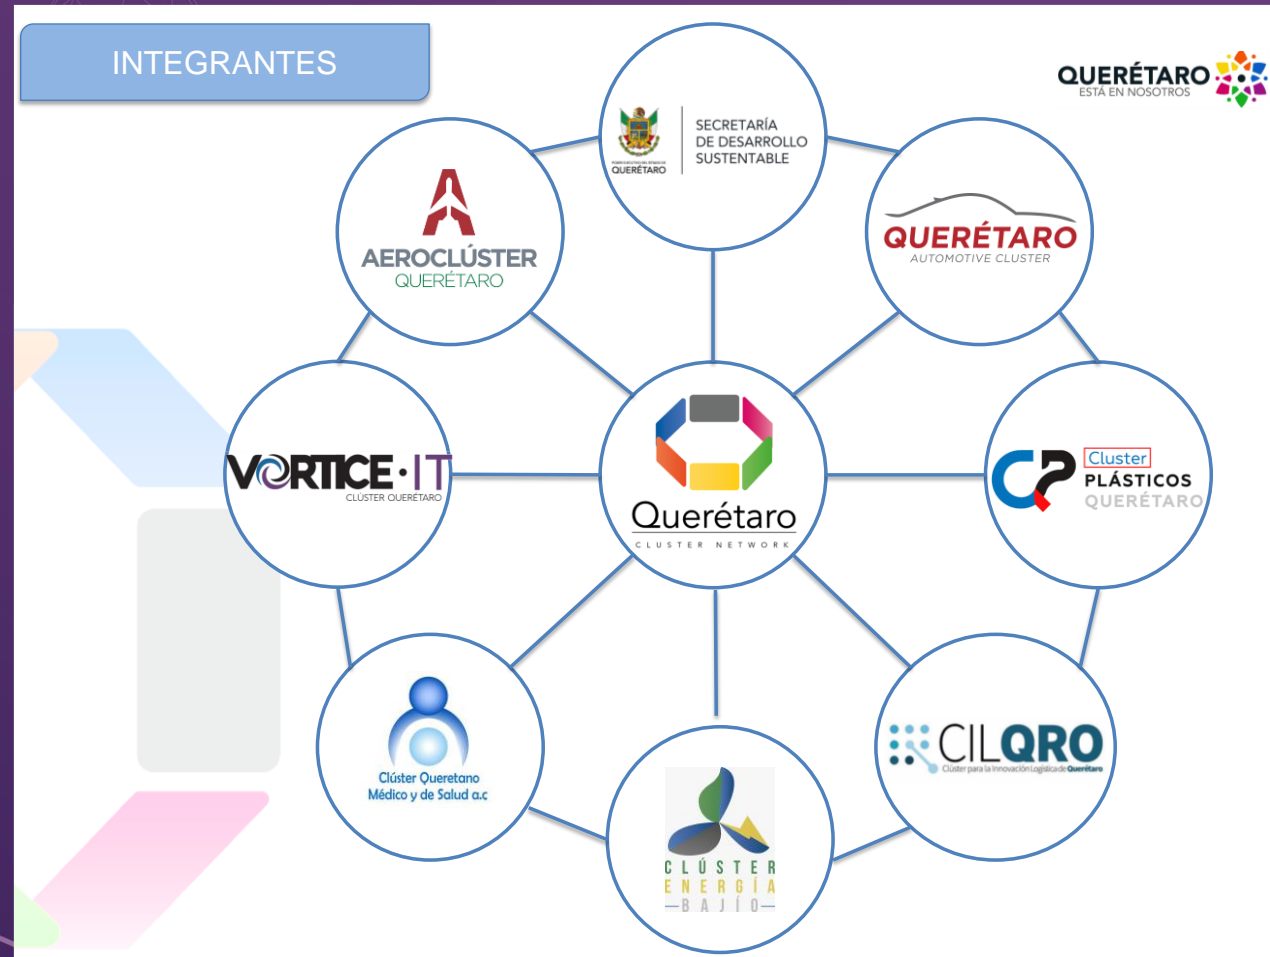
INTEGRANTES

QUERÉTARO
ESTÁ EN NOSOTROS

QUERÉTARO
SECRETARÍA DE DESARROLLO SUSTENTABLE

AEROCLÚSTER
QUERÉTARO

QUERÉTARO
AUTOMOTIVE CLUSTER

VORTICE·IT
CLÚSTER QUERÉTARO

Querétaro
CLUSTER NETWORK

Cluster
PLÁSTICOS
QUERÉTARO

Clúster Queretano
Médico y de Salud a.c

CLÚSTER
ENERGÍA
BAJÍO

CILQRO
Clúster para la Innovación Logística de Querétaro